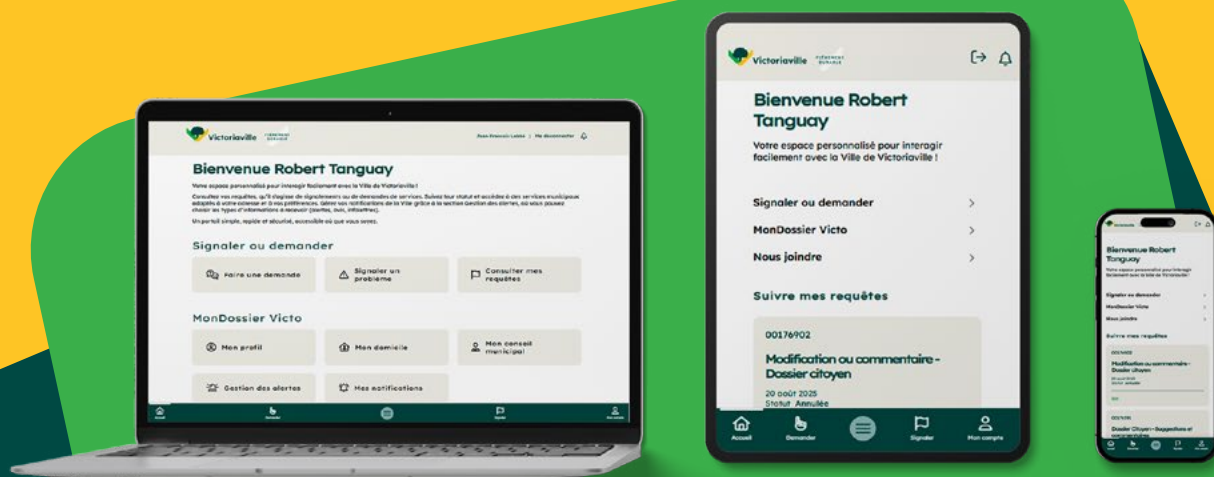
Victoriaville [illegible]

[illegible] | Me déconnecter

Bienvenue Robert Tanguay

Votre espace personnalisé pour interagir facilement avec la Ville de Victoriaville !

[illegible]

Un portail simple, rapide et sécurisé, accessible où que vous soyez.

Signaler ou demander

Faire une demande

Signaler un problème

Consulter mes requêtes

MonDossier Victo

Mon profil

Mon domicile

Mon conseil municipal

Gestion des alertes

Mes notifications

Accueil Demander Signaler Mon compte

Victoriaville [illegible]

Bienvenue Robert Tanguay

Votre espace personnalisé pour interagir facilement avec la Ville de Victoriaville !

Signaler ou demander

MonDossier Victo

Nous joindre

Suivre mes requêtes

00176902

Modification ou commentaire - Dossier citoyen

20 août 2025

Statut Annulée

Accueil Demander Signaler Mon compte

Victoriaville

Bienvenue Robert Tanguay

Votre espace personnalisé pour interagir facilement avec la Ville de Victoriaville !

Signaler ou demander

MonDossier Victo

Nous joindre

Suivre mes requêtes

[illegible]

Modification ou commentaire - Dossier citoyen

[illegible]

Dossier Citoyen - Suggestions et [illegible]